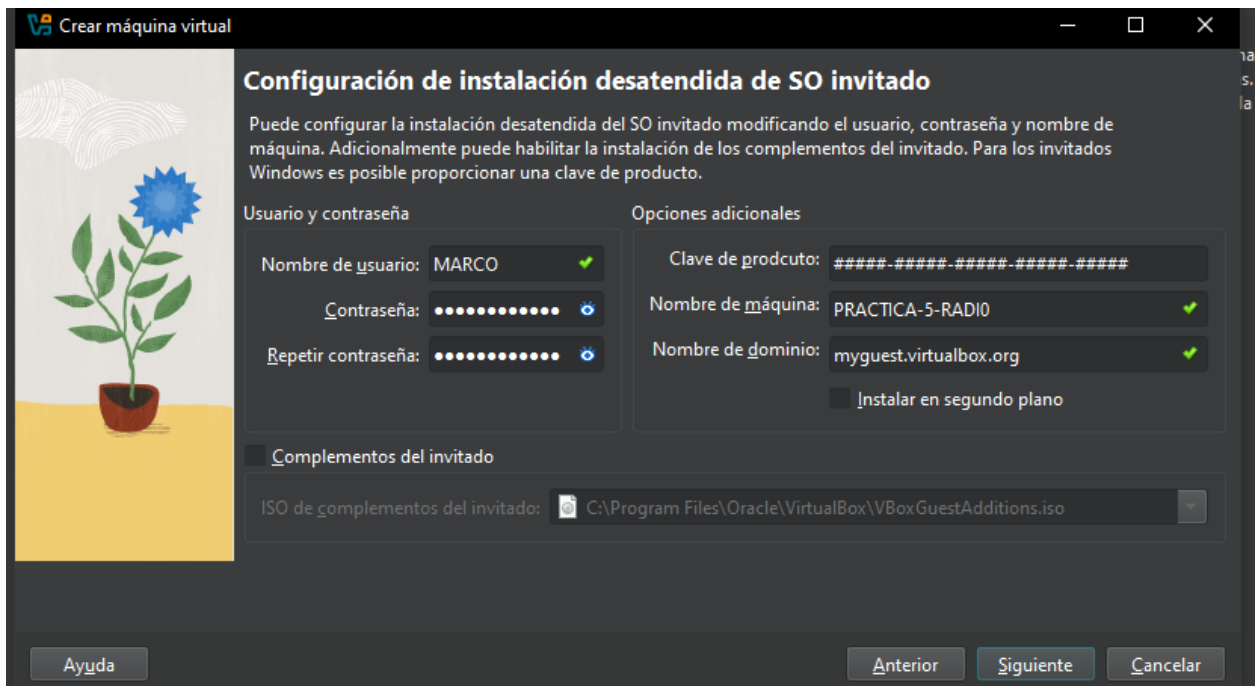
Crear máquina virtual

Configuración de instalación desatendida de SO invitado

Puede configurar la instalación desatendida del SO invitado modificando el usuario, contraseña y nombre de máquina. Adicionalmente puede habilitar la instalación de los complementos del invitado. Para los invitados Windows es posible proporcionar una clave de producto.

Usuario y contraseña

Nombre de usuario: MARCO

Contraseña: ••••••••••••

Repetir contraseña: ••••••••••••

Opciones adicionales

Clave de prodcuto: #####-#####-#####-#####-#####

Nombre de máquina: PRACTICA-5-RADI0

Nombre de dominio: myguest.virtualbox.org

Instalar en segundo plano

Complementos del invitado

ISO de complementos del invitado: C:\Program Files\Oracle\VirtualBox\VBoxGuestAdditions.iso

Ayuda

Anterior

Siguiente

Cancelar

ha
s.
la